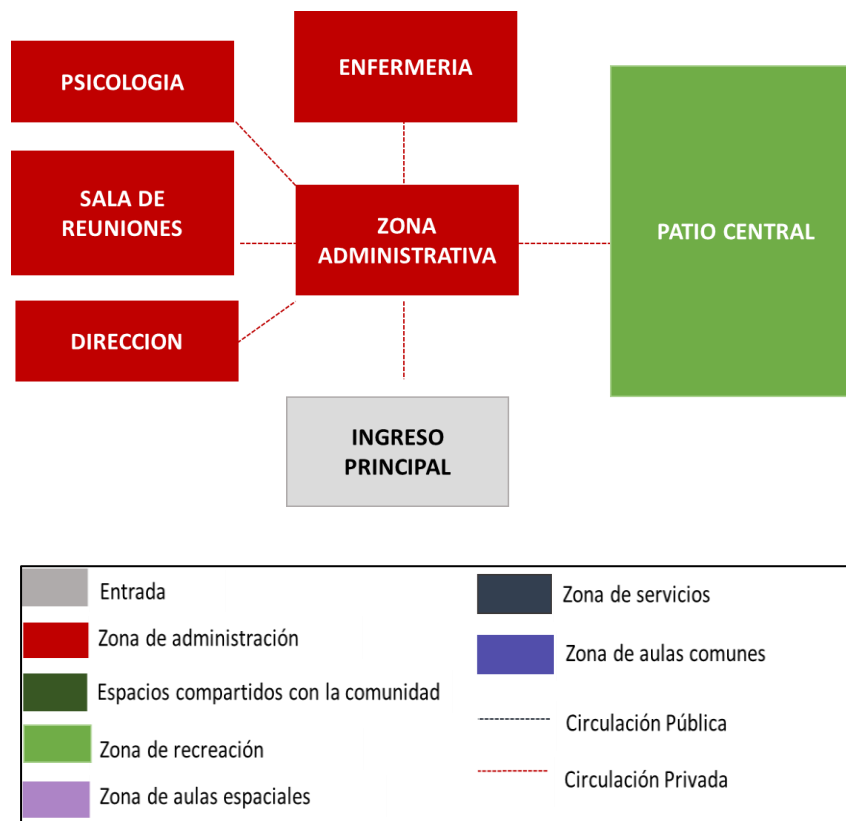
PSICOLOGIA

ENFERMERIA

SALA DE REUNIONES

ZONA ADMINISTRATIVA

PATIO CENTRAL

DIRECCION

INGRESO PRINCIPAL

Entrada

Zona de administración

Espacios compartidos con la comunidad

Zona de recreación

Zona de aulas espaciales

Zona de servicios

Zona de aulas comunes

Circulación Pública

Circulación Privada